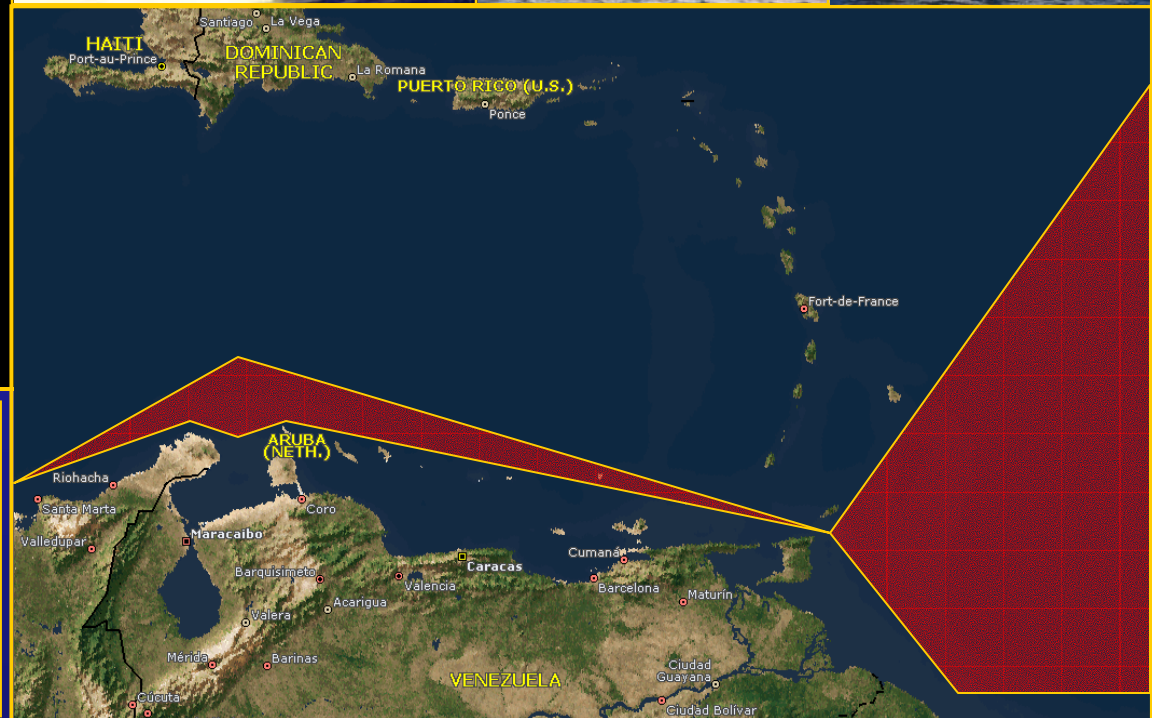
Santiago
La Vega
HAITI
Port-au-Prince
DOMINICAN REPUBLIC
La Romana
PUERTO RICO (U.S.)
Ponce
Fort-de-France
ARUBA (NETH.)
Riohacha
Santa Marta
Valledupar
Coro
Maracaibo
Caracas
Cumaná
Barquisimeto
Valencia
Barcelona
Maturín
Acarigua
Valera
Mérida
Barinas
VENEZUELA
Ciudad Guayana
Cúcuta
Ciudad Bolívar